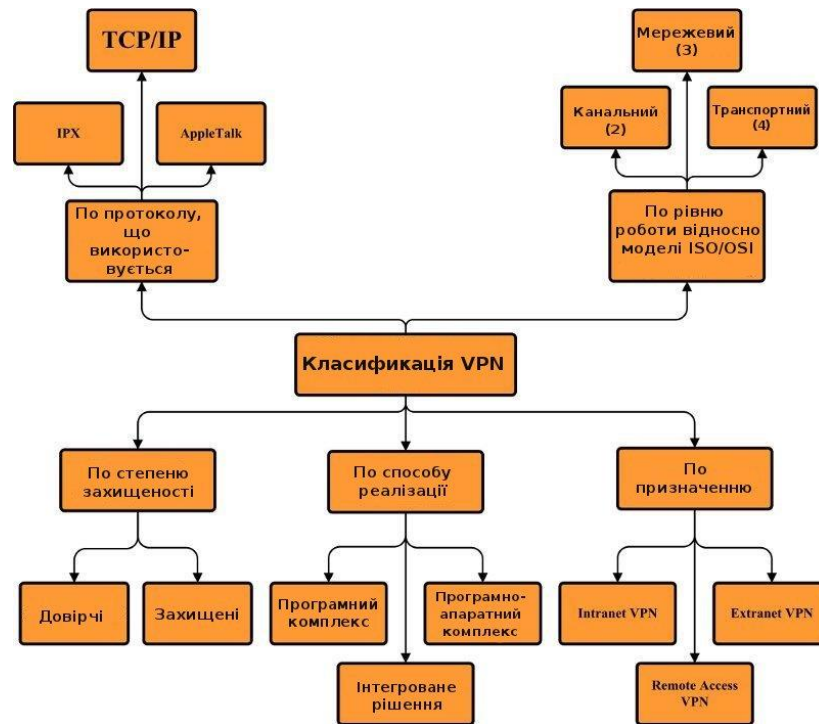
TCP/IP

IPX

AppleTalk

По протоколу, що використовується

Мережевий (3)

Канальний (2)

Транспортний (4)

По рівню роботи відносно моделі ISO/OSI

Класифікація VPN

По степеню захищеності

Довірчі

Захищені

По способу реалізації

Програмний комплекс

Програмно-апаратний комплекс

Інтегроване рішення

По призначенню

Intranet VPN

Extranet VPN

Remote Access VPN